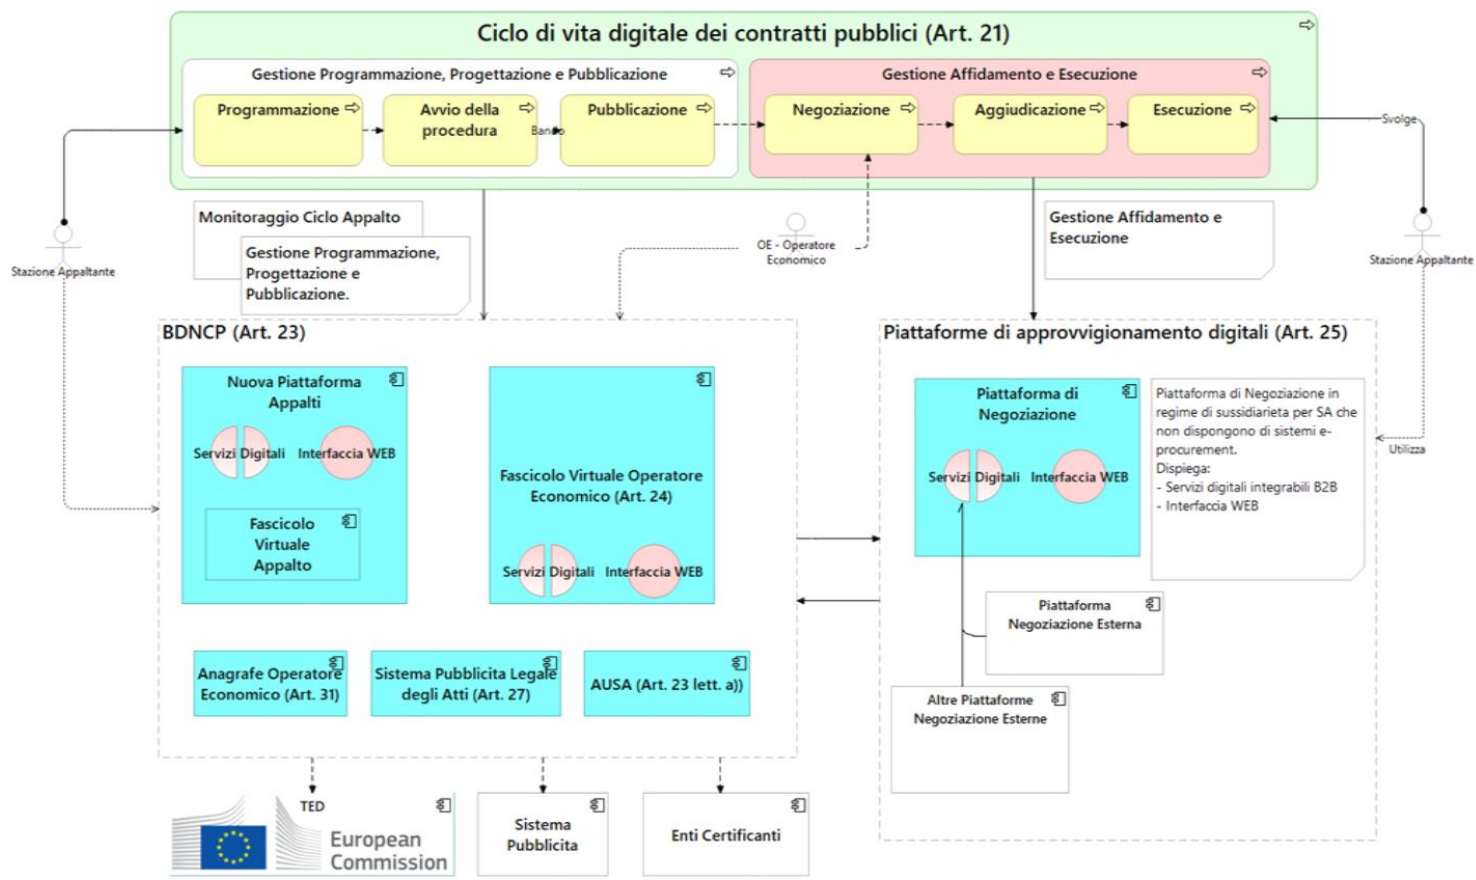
Ciclo di vita digitale dei contratti pubblici (Art. 21)

Gestione Programmazione, Progettazione e Pubblicazione

Programmazione

Avvio della procedura

Bando

Pubblicazione

Gestione Affidamento e Esecuzione

Negoziazione

Aggiudicazione

Esecuzione

Svolge

Stazione Appaltante

Monitoraggio Ciclo Appalto

Gestione Programmazione, Progettazione e Pubblicazione.

OE - Operatore Economico

Gestione Affidamento e Esecuzione

Stazione Appaltante

BDNCP (Art. 23)

Nuova Piattaforma Appalti

Servizi Digitali

Interfaccia WEB

Fascicolo Virtuale Appalto

Fascicolo Virtuale Operatore Economico (Art. 24)

Servizi Digitali

Interfaccia WEB

Anagrafe Operatore Economico (Art. 31)

Sistema Pubblicita Legale degli Atti (Art. 27)

AUSA (Art. 23 lett. a))

Piattaforme di approvvigionamento digitali (Art. 25)

Piattaforma di Negoziazione

Servizi Digitali

Interfaccia WEB

Piattaforma di Negoziazione in regime di sussidiarieta per SA che non dispongono di sistemi e-procurement.
Dispiega:
- Servizi digitali integrabili B2B
- Interfaccia WEB

Utilizza

Piattaforma Negoziazione Esterna

Altre Piattaforme Negoziazione Esterne

TED

European Commission

Sistema Pubblicita

Enti Certificanti